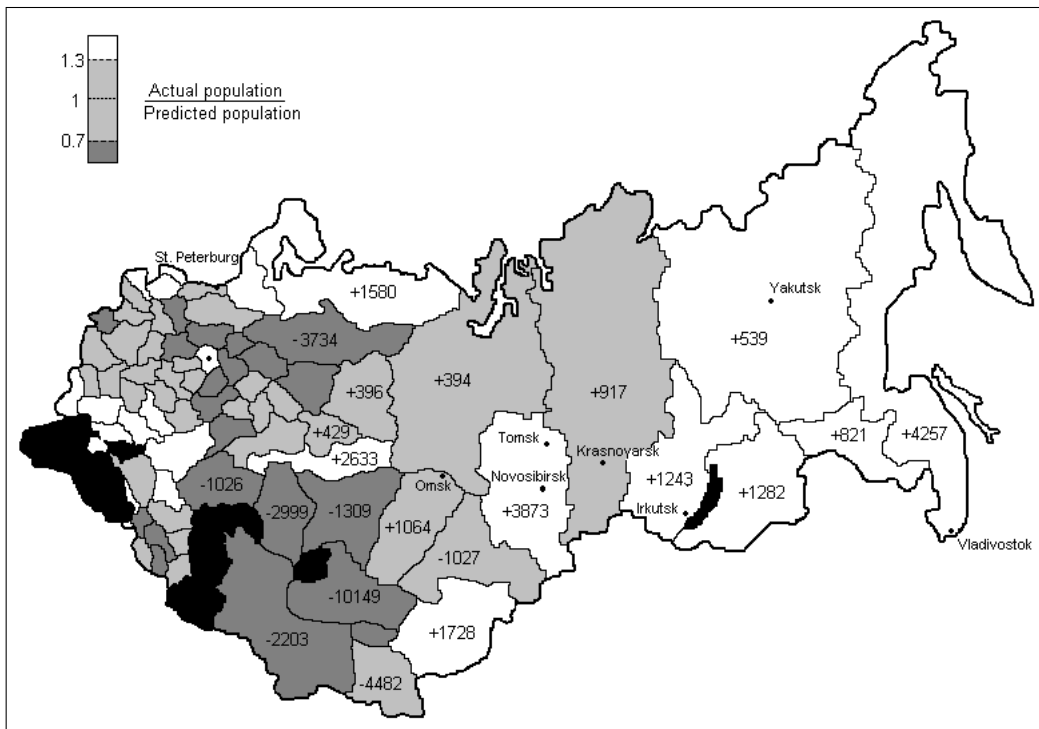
1.3
1
0.7
$\frac{\text{Actual population}}{\text{Predicted population}}$

St. Peterburg
+1580
-3734
+396
+394
+917
Yakutsk
+539
+429
+2633
Tomsk
Krasnoyarsk
+821
+4257
-1026
-2999
-1309
Omsk
Novosibirsk
+1243
+1282
+1064
+3873
Irkutsk
Vladivostok
-1027
-10149
+1728
-2203
-4482